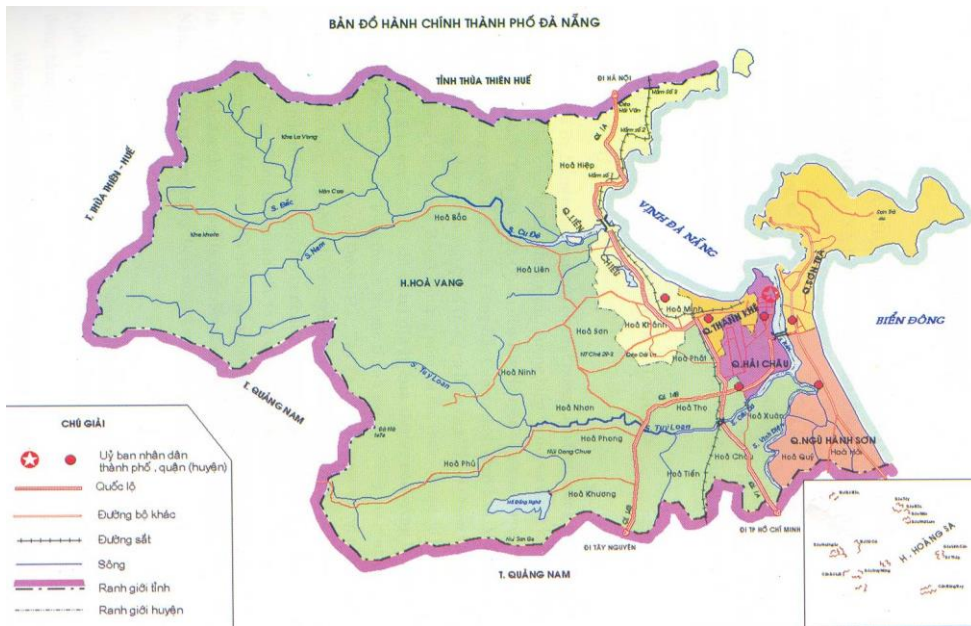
BẢN ĐỒ HÀNH CHÍNH THÀNH PHỐ ĐÀ NẴNG

TỈNH THỪA THIÊN HUẾ

T. THỪA THIÊN - HUẾ

ĐI HÀ NỘI

Hoà Hiệp

Khe La Vang

Hoà Bắc

S. Cu Đê

VỊNH ĐÀ NẴNG

Q. LIÊN CHIỂU

H. HOÀ VANG

Hoà Liên

Hoà Minh

Q. THANH KHÊ

Q. SƠN TRÀ

BIỂN ĐÔNG

Hoà Sơn

Hoà Khánh

Hoà Phát

Q. HẢI CHÂU

T. QUẢNG NAM

Hoà Ninh

S. Tuý Loan

Hoà Nhơn

Hoà Thọ

Hoà Xuân

Hoà Phong

Q. NGŨ HÀNH SƠN

Hoà Phú

Hoà Châu

Hoà Quý

Hoà Hải

Hoà Tiến

Hoà Khương

ĐI TP HỒ CHÍ MINH

ĐI TÂY NGUYÊN

T. QUẢNG NAM

H. HOÀNG SA

CHÚ GIẢI

Uỷ ban nhân dân thành phố , quận (huyện)

Quốc lộ

Đường bộ khác

Đường sắt

Sông

Ranh giới tỉnh

Ranh giới huyện